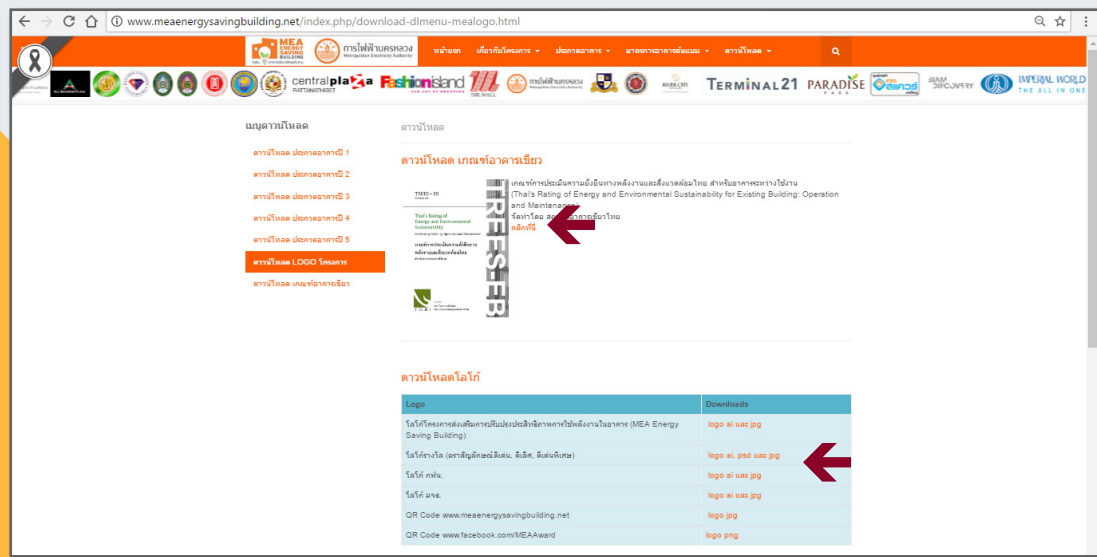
www.meaenergysavingbuilding.net/index.php/download-dlmenu-mealogo.html

MEA ENERGY SAVING BUILDING การไฟฟ้านครหลวง Metropolitan Electricity Authority

หน้าแรก เกี่ยวกับโครงการ ประกวดอาคาร มาตรการอาคารต้นแบบ ดาวน์โหลด

central plaza PATTANATHIBET Fashion island THE MALL การไฟฟ้านครหลวง TERMINAL 21 PARADISE PARK IMPERIAL WORLD THE ALL IN ONE

เมนูดาวน์โหลด

ดาวน์โหลด ประกวดอาคารปี 1
ดาวน์โหลด ประกวดอาคารปี 2
ดาวน์โหลด ประกวดอาคารปี 3
ดาวน์โหลด ประกวดอาคารปี 4
ดาวน์โหลด ประกวดอาคารปี 5
ดาวน์โหลด LOGO โครงการ
ดาวน์โหลด เกณฑ์อาคารเขียว

ดาวน์โหลด

ดาวน์โหลด เกณฑ์อาคารเขียว

TREES-EB

เกณฑ์การประเมินความยั่งยืนทางพลังงานและสิ่งแวดล้อมไทย สำหรับอาคารระหว่างใช้งาน (Thai's Rating of Energy and Environmental Sustainability for Existing Building: Operation and Maintenance)
จัดทำโดย ส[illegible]อาคารเขียวไทย
คลิกที่นี่

ดาวน์โหลดโลโก้

| Logo | Downloads |
|---|---|
| โลโก้โครงการส่งเสริมการปรับปรุงประสิทธิภาพการใช้พลังงานในอาคาร (MEA Energy Saving Building) | logo ai และ jpg |
| โลโก้รางวัล (ตราสัญลักษณ์ดีเด่น, ดีเลิศ, ดีเด่นพิเศษ) | logo ai, psd และ jpg |
| โลโก้ กฟน. | logo ai และ jpg |
| โลโก้ มจธ. | logo ai และ jpg |
| QR Code www.meaenergysavingbuilding.net | logo jpg |
| QR Code www.facebook.com/MEAAward | logo png |